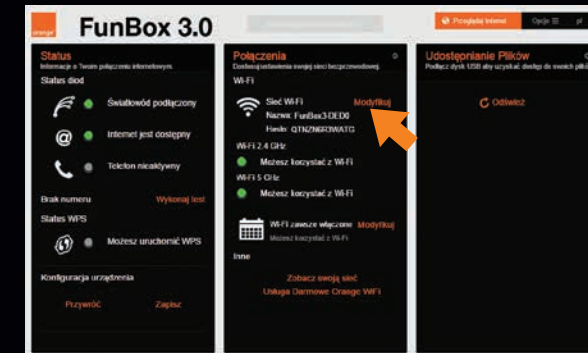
orange

FunBox 3.0

Przeglądaj Internet Opcje pl

Status
Informacje o Twoim połączeniu internetowym.

Status diod

Światłowód podłączony

Internet jest dostępny

Telefon nieaktywny

Brak numeru Wykonaj test

Status WPS

Możesz uruchomić WPS

Konfiguracja urządzenia

Przywróć Zapisz

Połączenia
Dostosuj ustawienia swojej sieci bezprzewodowej.

Wi-Fi

Sieć Wi-Fi Modyfikuj
Nazwa: FunBox3-DED0
Hasło: QTNZNGF0WATG

Wi-Fi 2.4 GHz

Możesz korzystać z Wi-Fi

Wi-Fi 5 GHz

Możesz korzystać z Wi-Fi

Wi-Fi zawsze włączone Modyfikuj
Możesz korzystać z Wi-Fi

Inne

Zobacz swoją sieć
Usługa Darmowe Orange WiFi

Udostępnianie Plików
Podłącz dysk USB aby uzyskać dostęp do swoich plik

Odśwież